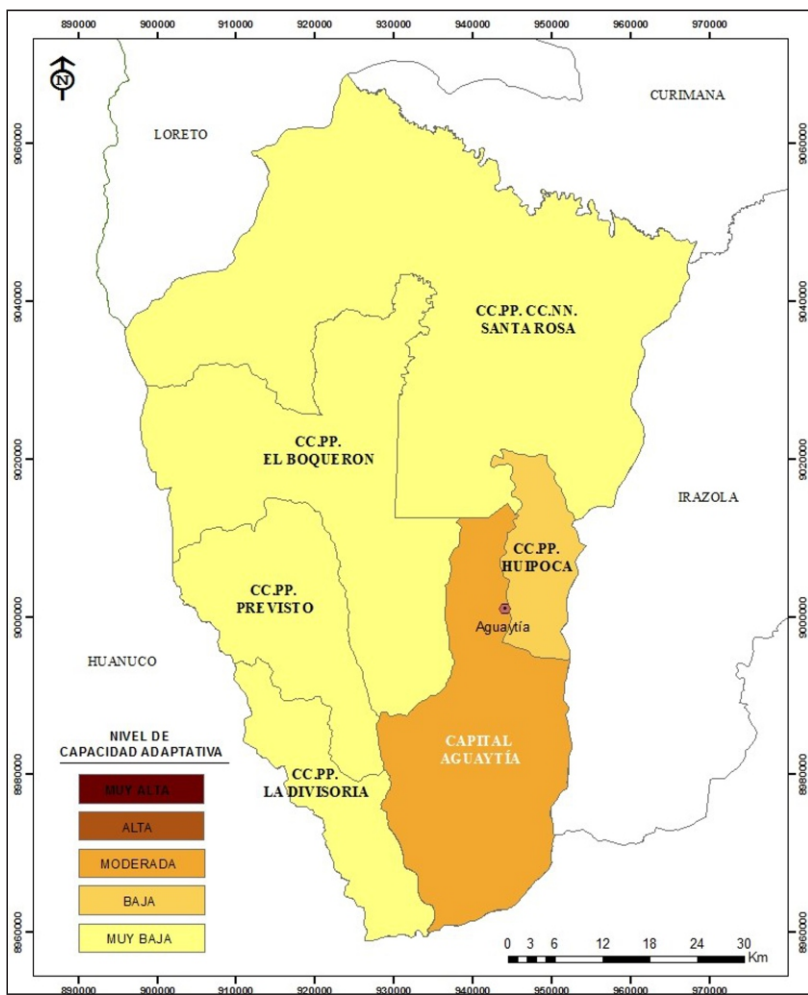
890000 900000 910000 920000 930000 940000 950000 960000 970000

N

CURIMANA

LORETO

9050000

9040000

CC.PP. CC.NN. SANTA ROSA

CC.PP. EL BOQUERON

9020000

IRAZOLA

CC.PP. HUIPOCA

CC.PP. PREVISTO

Aguaytía

9000000

HUANUCO

NIVEL DE CAPACIDAD ADAPTATIVA

MUY ALTA

ALTA

MODERADA

BAJA

MUY BAJA

CAPITAL AGUAYTÍA

CC.PP. LA DIVISORIA

8980000

8960000

0 3 6 12 18 24 30 Km

890000 900000 910000 920000 930000 940000 950000 960000 970000